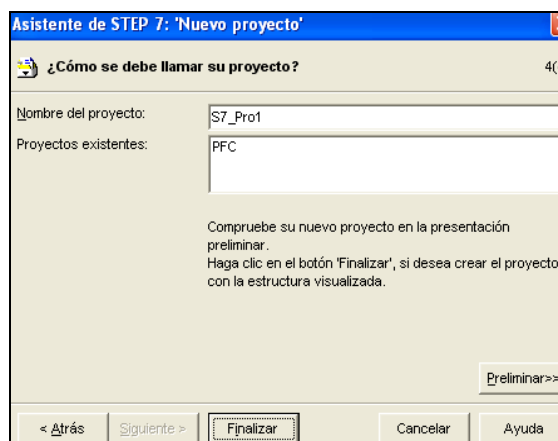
Asistente de STEP 7: 'Nuevo proyecto'

¿Cómo se debe llamar su proyecto?

4(

Nombre del proyecto: S7_Pro1

Proyectos existentes: PFC

Compruebe su nuevo proyecto en la presentación preliminar.
Haga clic en el botón 'Finalizar', si desea crear el proyecto con la estructura visualizada.

Preliminar>>

< Atrás

Siguiente >

Finalizar

Cancelar

Ayuda